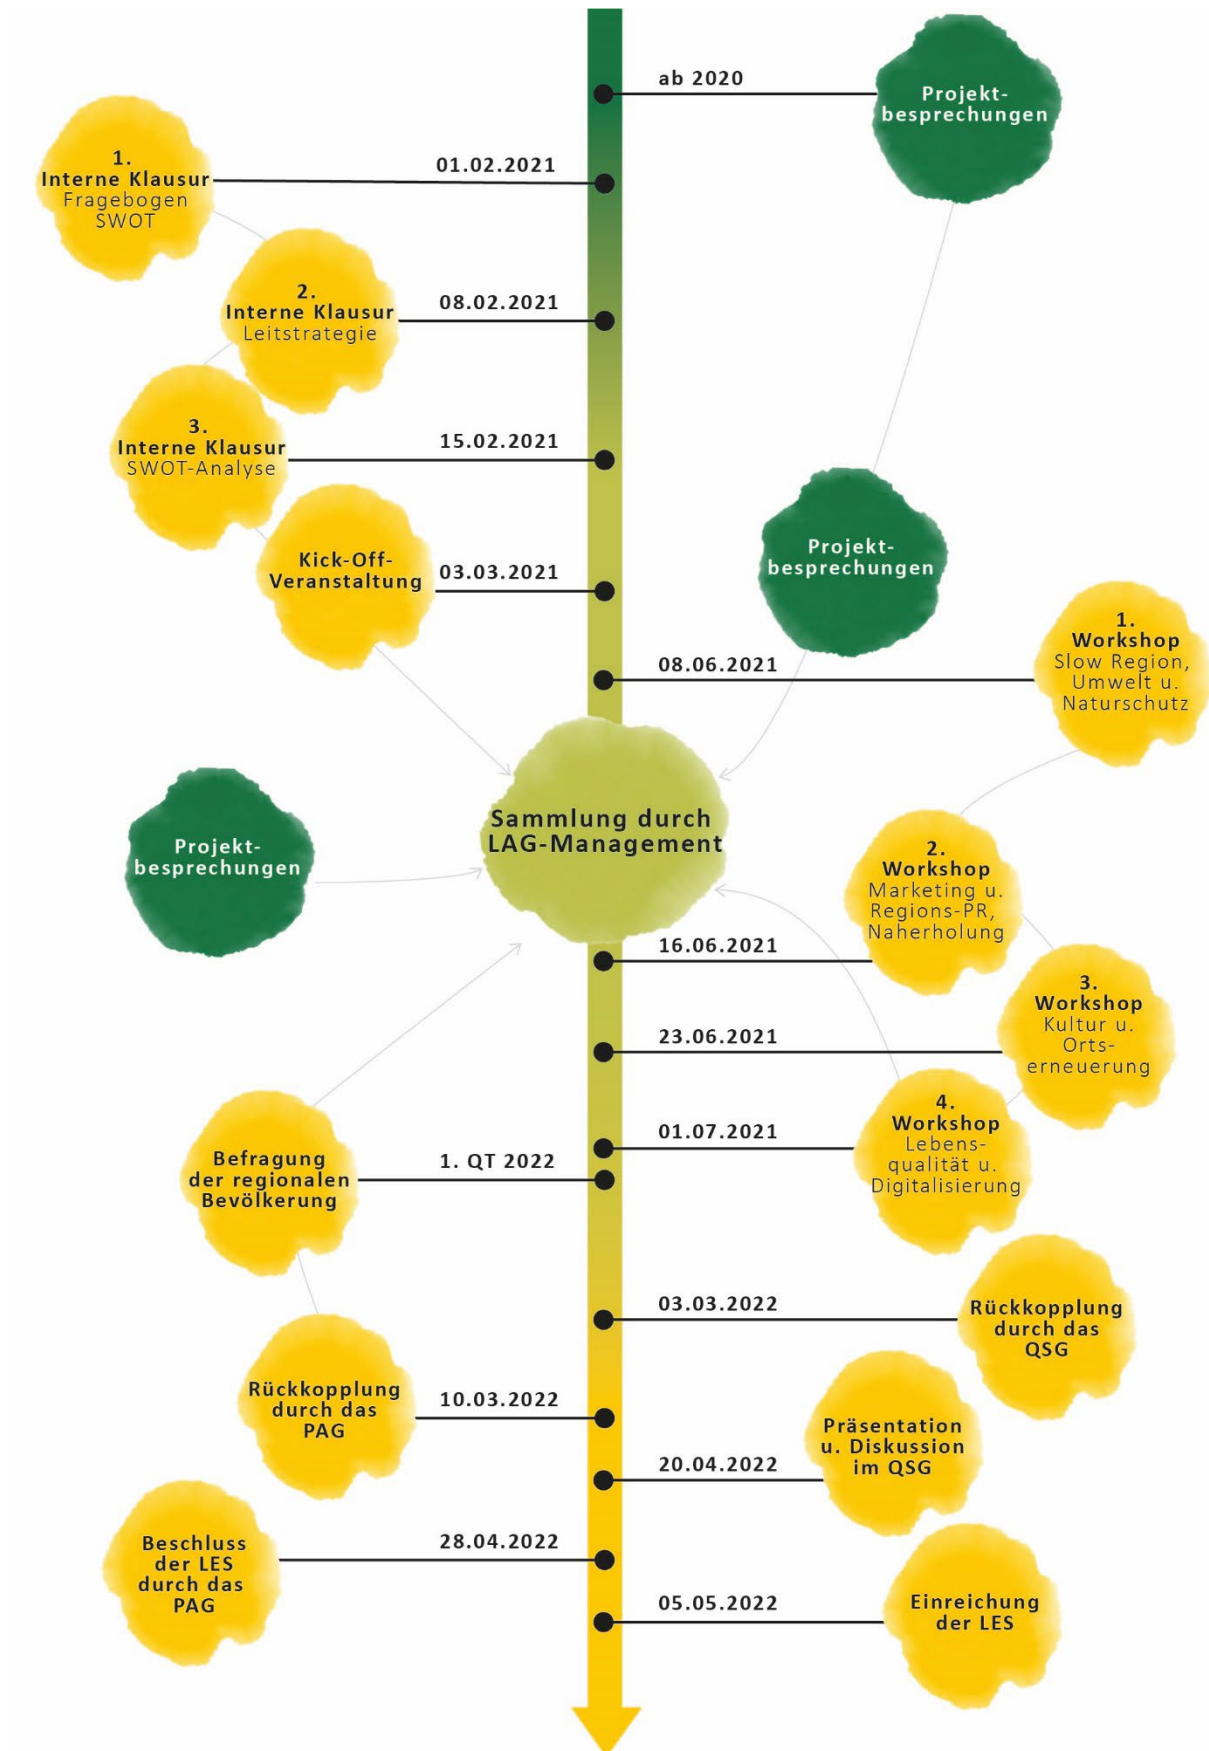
ab 2020

Projektbesprechungen

1. Interne Klausur
Fragebogen
SWOT

01.02.2021

2. Interne Klausur
Leitstrategie

08.02.2021

3. Interne Klausur
SWOT-Analyse

15.02.2021

Kick-Off-Veranstaltung

03.03.2021

Projektbesprechungen

08.06.2021

1. Workshop
Slow Region, Umwelt u. Naturschutz

Projektbesprechungen

Sammlung durch LAG-Management

2. Workshop
Marketing u. Regions-PR, Naherholung

16.06.2021

3. Workshop
Kultur u. Ortserneuerung

23.06.2021

4. Workshop
Lebensqualität u. Digitalisierung

01.07.2021

Befragung der regionalen Bevölkerung

1. QT 2022

03.03.2022

Rückkopplung durch das QSG

Rückkopplung durch das PAG

10.03.2022

Präsentation u. Diskussion im QSG

20.04.2022

Beschluss der LES durch das PAG

28.04.2022

05.05.2022

Einreichung der LES